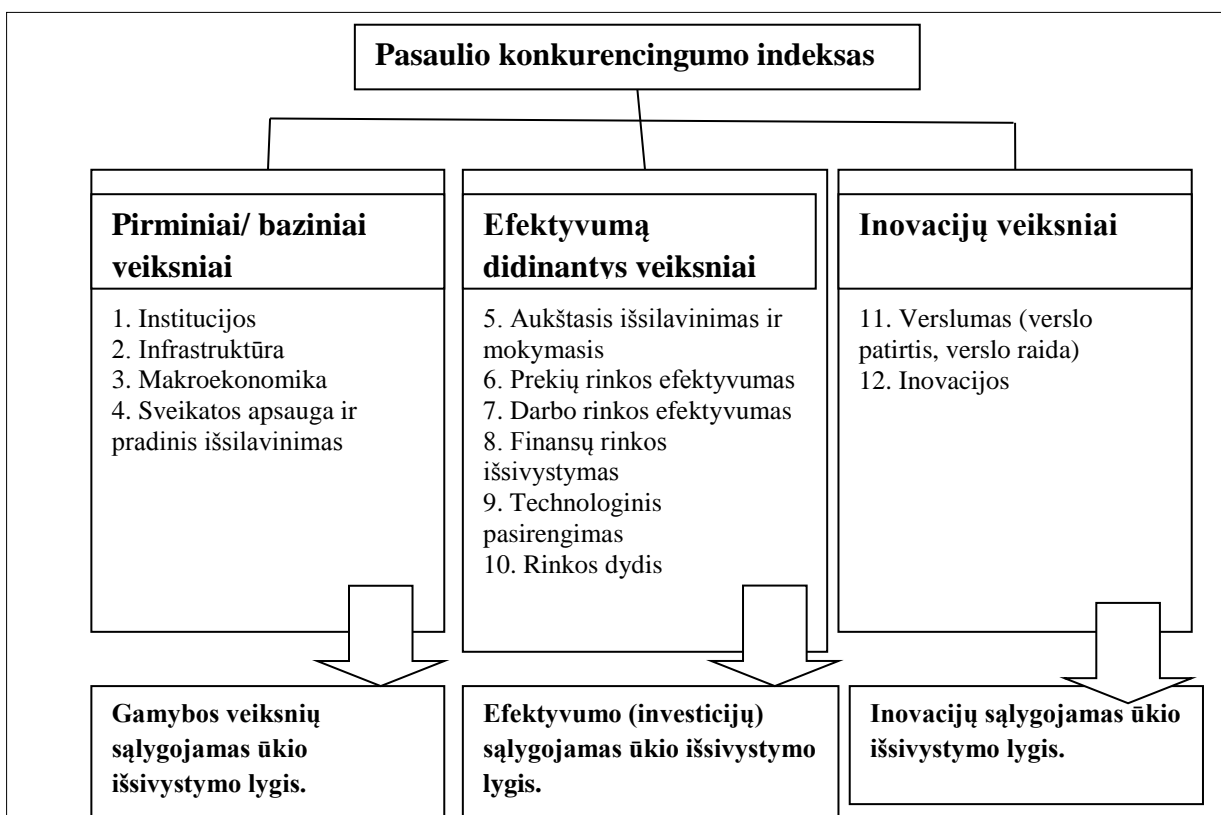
Pasaulio konkurencingumo indeksas

Pirminiai/ baziniai veiksniai

1. Institucijos
2. Infrastruktūra
3. Makroekonomika
4. Sveikatos apsauga ir pradinis išsilavinimas

Efektyvumą didinantys veiksniai

5. Aukštasis išsilavinimas ir mokymasis
6. Prekių rinkos efektyvumas
7. Darbo rinkos efektyvumas
8. Finansų rinkos išsivystymas
9. Technologinis pasirengimas
10. Rinkos dydis

Inovacijų veiksniai

11. Verslumas (verslo patirtis, verslo raida)
12. Inovacijos

Gamybos veiksnių sąlygojamas ūkio išsivystymo lygis.

Efektyvumo (investicijų) sąlygojamas ūkio išsivystymo lygis.

Inovacijų sąlygojamas ūkio išsivystymo lygis.